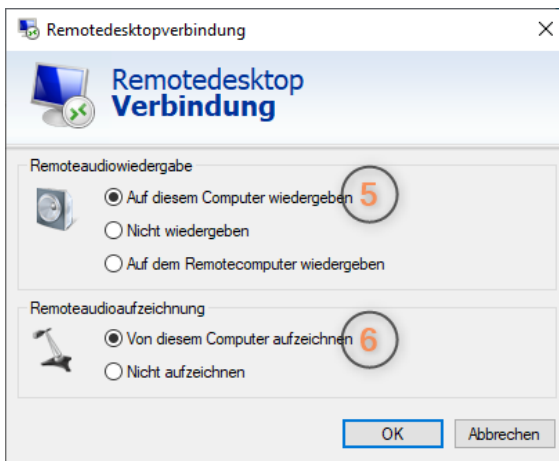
Remotedesktopverbindung

Remotedesktop
Verbindung

Remoteaudiowiedergabe

Auf diesem Computer wiedergeben 5

Nicht wiedergeben

Auf dem Remotecomputer wiedergeben

Remoteaudioaufzeichnung

Von diesem Computer aufzeichnen 6

Nicht aufzeichnen

OK

Abbrechen